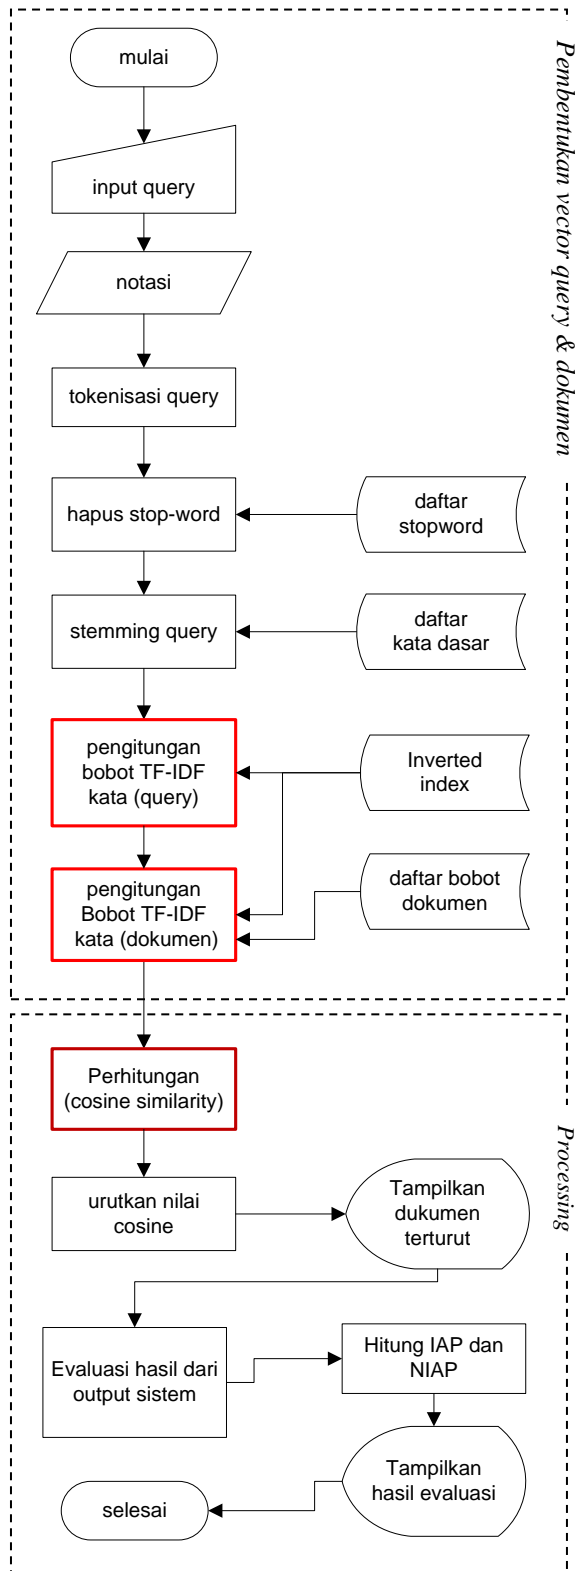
Pembentukan vector query & dokumen

mulai

input query

notasi

tokenisasi query

hapus stop-word

daftar stopword

stemming query

daftar kata dasar

pengitungan bobot TF-IDF kata (query)

Inverted index

pengitungan Bobot TF-IDF kata (dokumen)

daftar bobot dokumen

Processing

Perhitungan (cosine similarity)

urutkan nilai cosine

Tampilkan dukumen terturut

Evaluasi hasil dari output sistem

Hitung IAP dan NIAP

Tampilkan hasil evaluasi

selesai